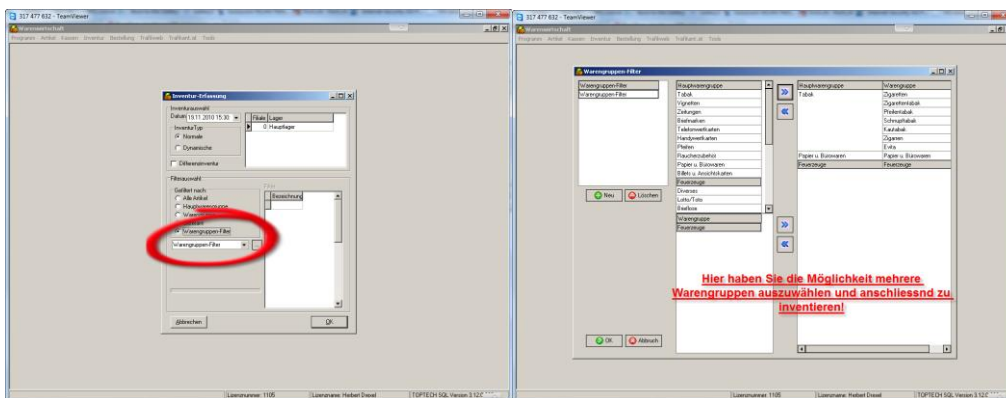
317 477 632 - TeamViewer

Warenwirtschaft

Programm Artikel Kassen Inventur Bestellung Trafikweb Trafikant.at Tools

Inventur-Erfassung

Inventurauswahl

Datum 19.11.2010 15:30

Filiale Lager

0 Hauptlager

InventurTyp

Normale

Dynamische

Differenzinventur

Filterauswahl

Gefiltert nach:

Alle Artikel

Hauptwarengruppe

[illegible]

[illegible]

Warengruppen-Filter

Filter

Bezeichnung

Warengruppen-Filter

Abbrechen

OK

Lizenznummer: 1105

Lizenzname: Herbert Drexel

TOPTECH SQL Version 3.12

317 477 632 - TeamViewer

Warenwirtschaft

Programm Artikel Kassen Inventur Bestellung Trafikweb Trafikant.at Tools

Warengruppen-Filter

Warengruppen-Filter

Warengruppen-Filter

Neu

Löschen

Hauptwarengruppe

Tabak

Vignetten

Zeitungen

Briefmarken

Telefonwertkarten

Handywertkarten

Pfeifen

Raucherzubehör

Papier u. Burowaren

Billets u. Ansichtskarten

Feuerzeuge

Diverses

Lotto/Toto

Brieflose

Warengruppe

Feuerzeuge

Hauptwarengruppe | Warengruppe
Tabak | Zigaretten
 | Zigarettentabak
 | Pfeifentabak
 | Schnupftabak
 | Kautabak
 | Zigarren
 | Evita
Papier u. Burowaren | Papier u. Burowaren
Feuerzeuge | Feuerzeuge

Hier haben Sie die Möglichkeit mehrere Warengruppen auszuwählen und anschliessnd zu inventieren!

OK

Abbruch

Lizenznummer: 1105

Lizenzname: Herbert Drexel

TOPTECH SQL Version 3.12